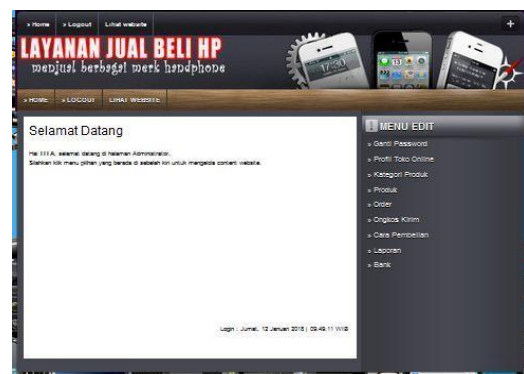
» Home » Logout Lihat website

+

LAYANAN JUAL BELI HP
menjual berbagai merk handphone

17:30

» HOME » LOGOUT LIHAT WEBSITE

Selamat Datang

Hai I I I A, selamat datang di halaman Administrator.
Silahkan klik menu pilihan yang berada di sebelah kiri untuk mengelola content website.

Login : Jumat, 12 Januari 2018 | 09:49:11 WIB

MENU EDIT

» Ganti Password
» Profil Toko Online
» Kategori Produk
» Produk
» Order
» Ongkos Kirim
» Cara Pembelian
» Laporan
» Bank